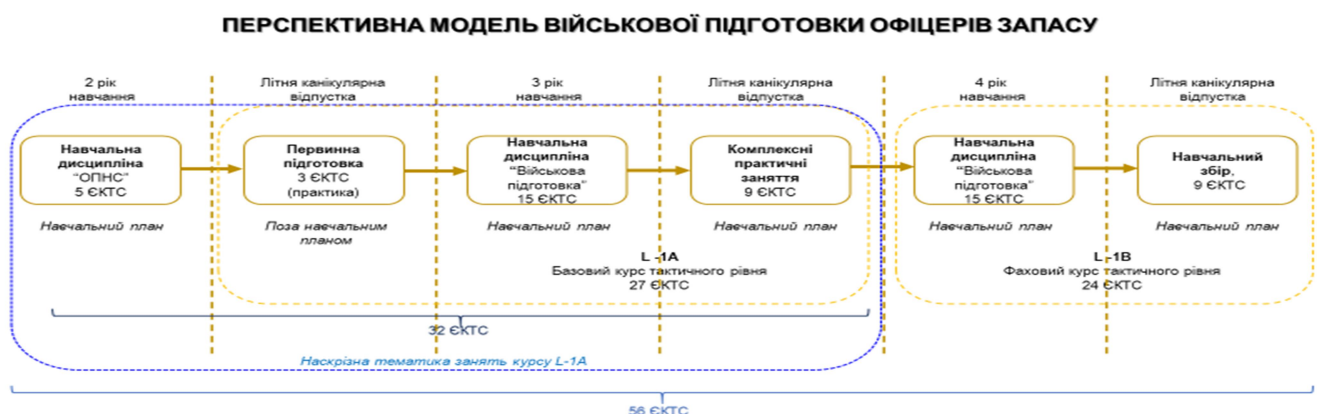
ПЕРСПЕКТИВНА МОДЕЛЬ ВІЙСЬКОВОЇ ПІДГОТОВКИ ОФІЦЕРІВ ЗАПАСУ

2 рік навчання

Літня канікулярна відпустка

3 рік навчання

Літня канікулярна відпустка

4 рік навчання

Літня канікулярна відпустка

Навчальна дисципліна "ОПНС" 5 ЄКТС

Навчальний план

Первинна підготовка 3 ЄКТС (практика)

Поза навчальним планом

Навчальна дисципліна "Військова підготовка" 15 ЄКТС

Навчальний план

Комплексні практичні заняття 9 ЄКТС

Навчальний план

Навчальна дисципліна "Військова підготовка" 15 ЄКТС

Навчальний план

Навчальний збір. 9 ЄКТС

Навчальний план

L -1A
Базовий курс тактичного рівня
27 ЄКТС

L -1B
Фаховий курс тактичного рівня
24 ЄКТС

32 ЄКТС

Наскрізна тематика занять курсу L-1A

56 ЄКТС